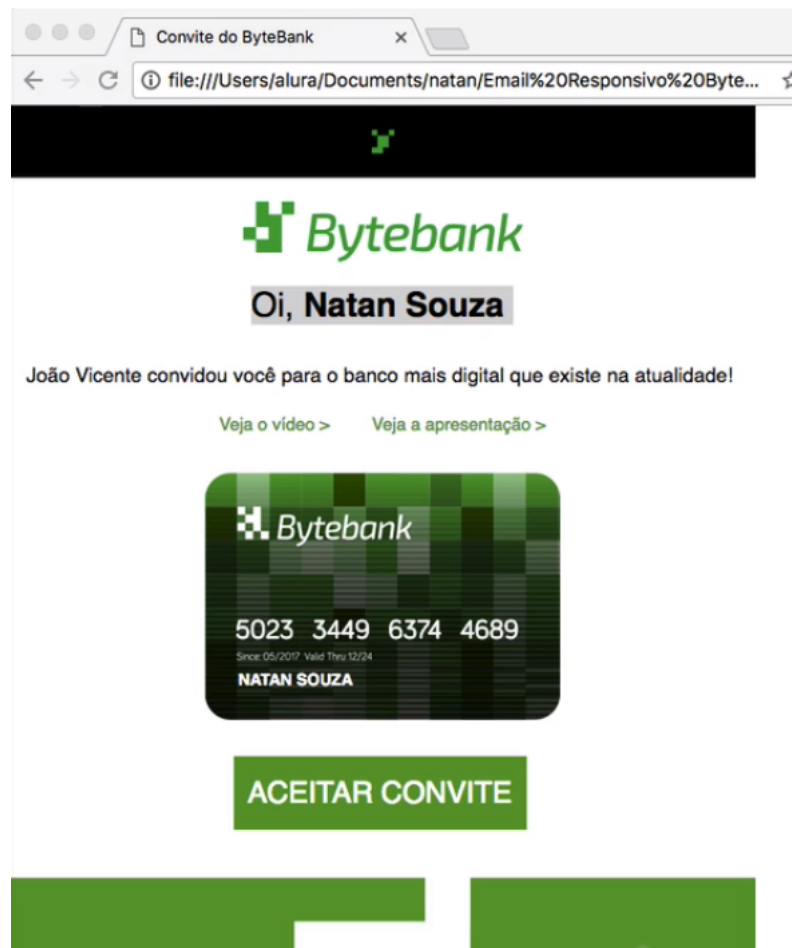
Convite do ByteBank

file:///Users/alura/Documents/natan/Email%20Responsivo%20Byte...

Bytebank

Oi, **Natan Souza**

João Vicente convidou você para o banco mais digital que existe na atualidade!

Veja o vídeo >   Veja a apresentação >

Bytebank

5023 3449 6374 4689

Since 05/2017 Valid Thru 12/24

NATAN SOUZA

ACEITAR CONVITE